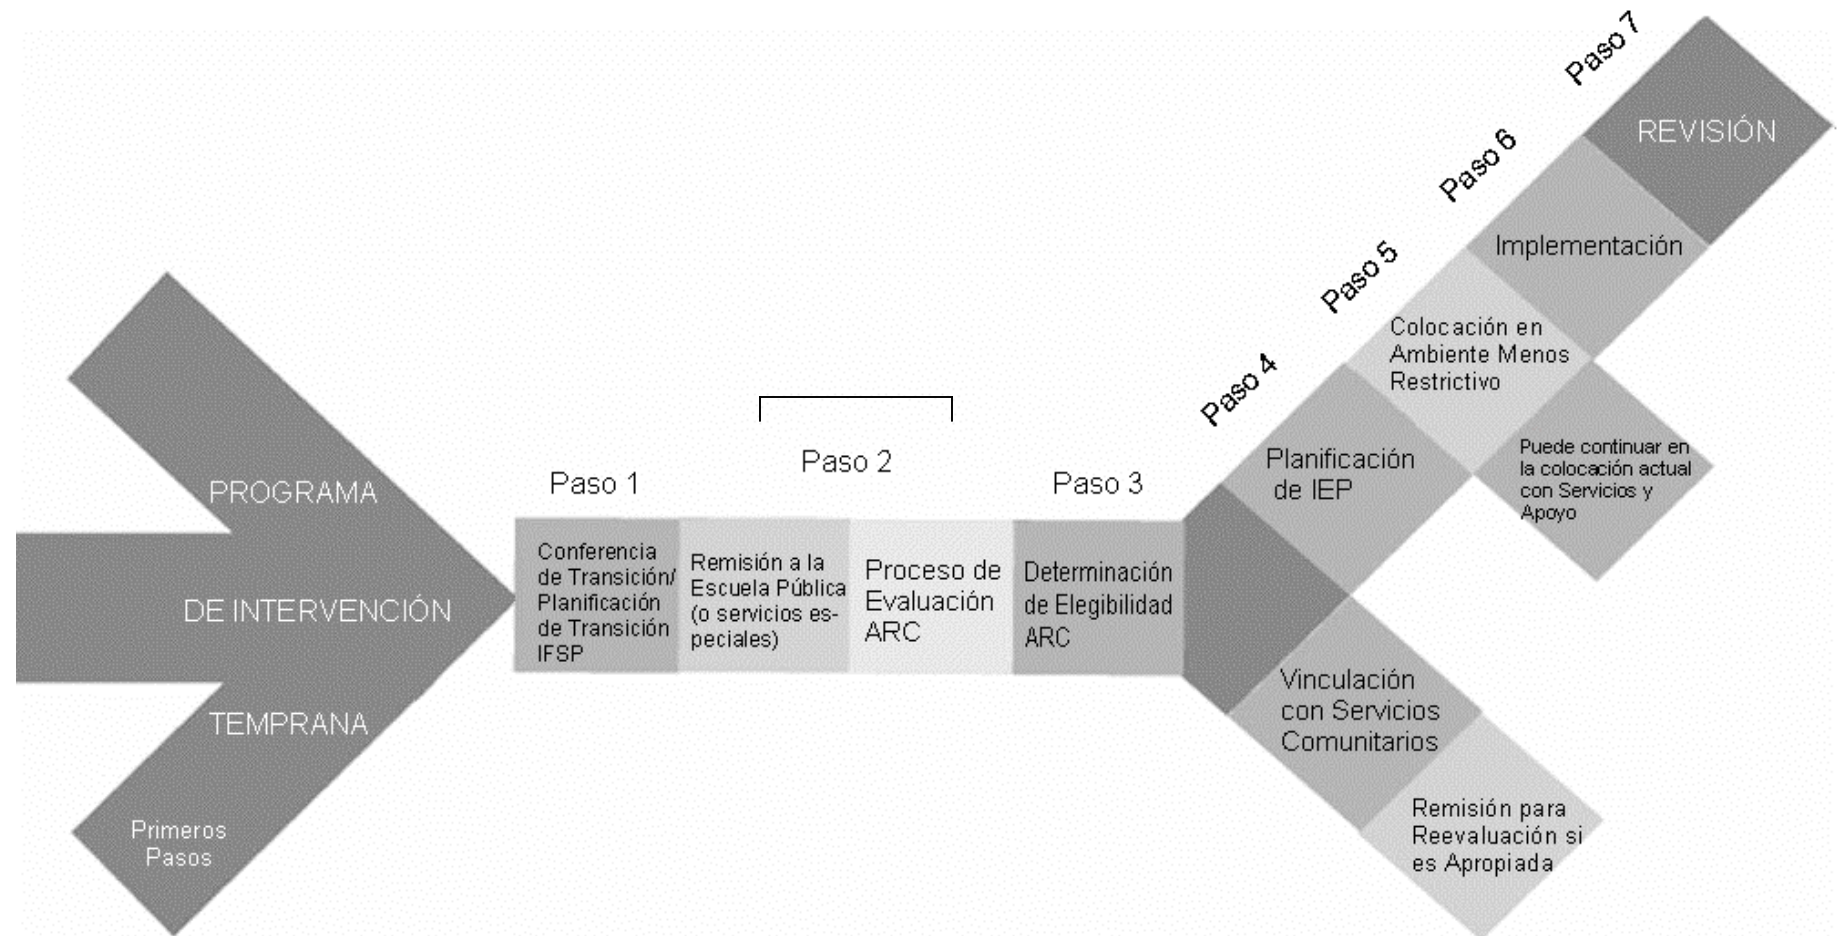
PROGRAMA
DE INTERVENCIÓN
TEMPRANA
Primeros Pasos

Paso 1
Conferencia de Transición/ Planificación de Transición IFSP

Paso 2
Remisión a la Escuela Pública (o servicios especiales)
Proceso de Evaluación ARC

Paso 3
Determinación de Elegibilidad ARC

Paso 4
Planificación de IEP

Vinculación con Servicios Comunitarios

Remisión para Reevaluación si es Apropiada

Paso 5
Colocación en Ambiente Menos Restrictivo

Puede continuar en la colocación actual con Servicios y Apoyo

Paso 6
Implementación

Paso 7
REVISIÓN